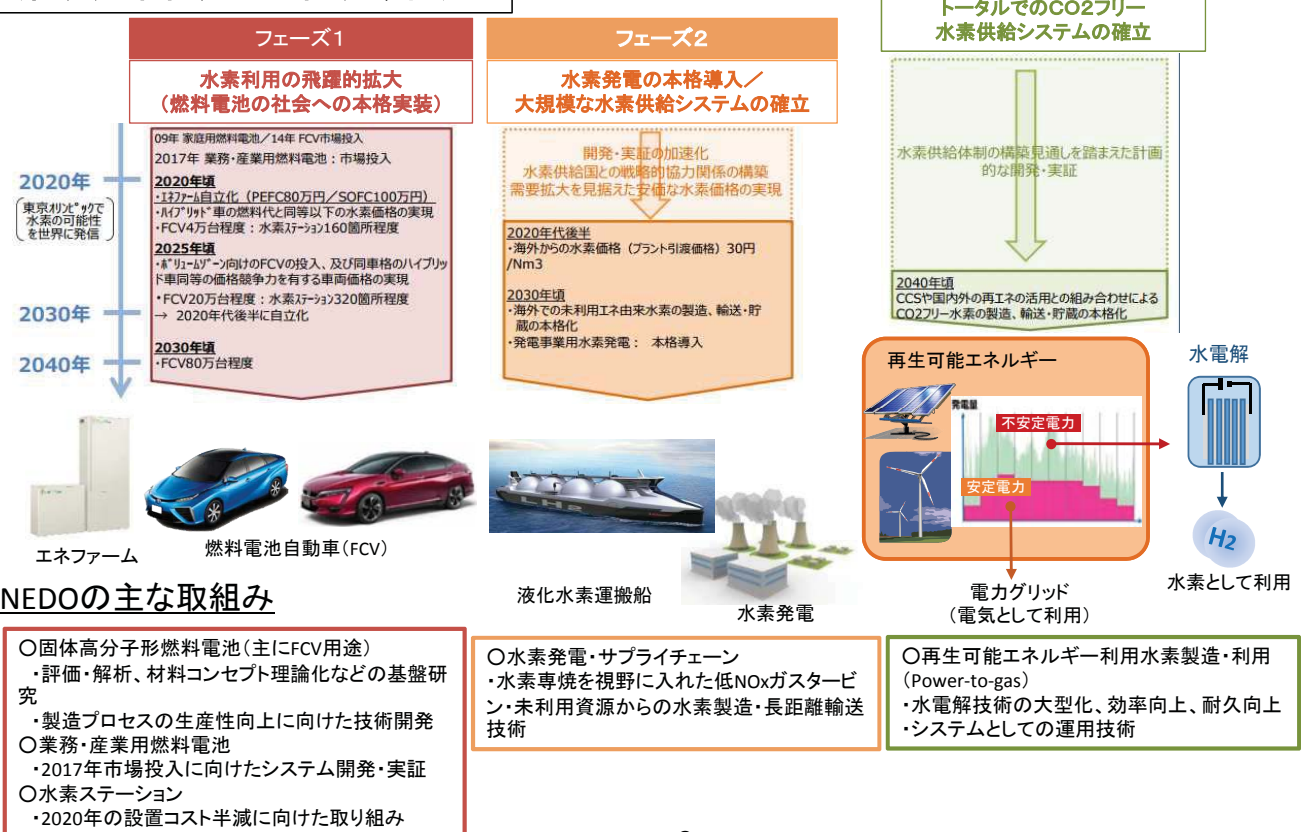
フェーズ1

水素利用の飛躍的拡大
（燃料電池の社会への本格実装）

フェーズ2

水素発電の本格導入／
大規模な水素供給システムの確立

トータルでのCO2フリー
水素供給システムの確立

2020年

東京オリンピックで水素の可能性を世界に発信

2030年

2040年

09年 家庭用燃料電池／14年 FCV市場投入
2017年 業務・産業用燃料電池：市場投入
2020年頃
・エネファーム自立化（PEFC80万円／SOFC100万円）
・ハイブリッド車の燃料代と同等以下の水素価格の実現
・FCV4万台程度：水素ステーション160箇所程度
2025年頃
・ボリュームゾーン向けのFCVの投入、及び同車格のハイブリッド車同等の価格競争力を有する車両価格の実現
・FCV20万台程度：水素ステーション320箇所程度
→ 2020年代後半に自立化
2030年頃
・FCV80万台程度

開発・実証の加速化
水素供給国との戦略的協力関係の構築
需要拡大を見据えた安価な水素価格の実現

2020年代後半
・海外からの水素価格（プラント引渡価格）30円/Nm3
2030年頃
・海外での未利用エネ由来水素の製造、輸送・貯蔵の本格化
・発電事業用水素発電： 本格導入

水素供給体制の構築見通しを踏まえた計画的な開発・実証

2040年頃
CCSや国内外の再エネの活用との組み合わせによるCO2フリー水素の製造、輸送・貯蔵の本格化

再生可能エネルギー

発電量

不安定電力

安定電力

水電解

H2

水素として利用

電力グリッド
（電気として利用）

エネファーム

燃料電池自動車（FCV）

液化水素運搬船

水素発電

NEDOの主な取組み

○固体高分子形燃料電池（主にFCV用途）
・評価・解析、材料コンセプト理論化などの基盤研究
・製造プロセスの生産性向上に向けた技術開発
○業務・産業用燃料電池
・2017年市場投入に向けたシステム開発・実証
○水素ステーション
・2020年の設置コスト半減に向けた取り組み

○水素発電・サプライチェーン
・水素専焼を視野に入れた低NOxガスタービン・未利用資源からの水素製造・長距離輸送技術

○再生可能エネルギー利用水素製造・利用（Power-to-gas）
・水電解技術の大型化、効率向上、耐久向上
・システムとしての運用技術